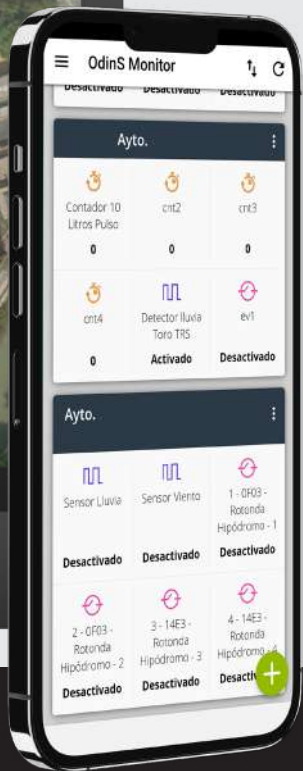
OdinS Monitor

Desactivado Desactivado Desactivado

Ayto.

Contador 10 Litros Pulso
0

cnt2
0

cnt3
0

cnt4
0

Detector lluvia Toro TRS
Activado

ev1
Desactivado

Ayto.

Sensor Lluvia
Desactivado

Sensor Viento
Desactivado

1 - 0F03 - Rotonda Hipódromo - 1
Desactivado

2 - 0F03 - Rotonda Hipódromo - 2
Desactivado

3 - 14E3 - Rotonda Hipódromo - 3
Desactivado

4 - 14E3 - Rotonda Hipódromo - 4
Desacti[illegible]